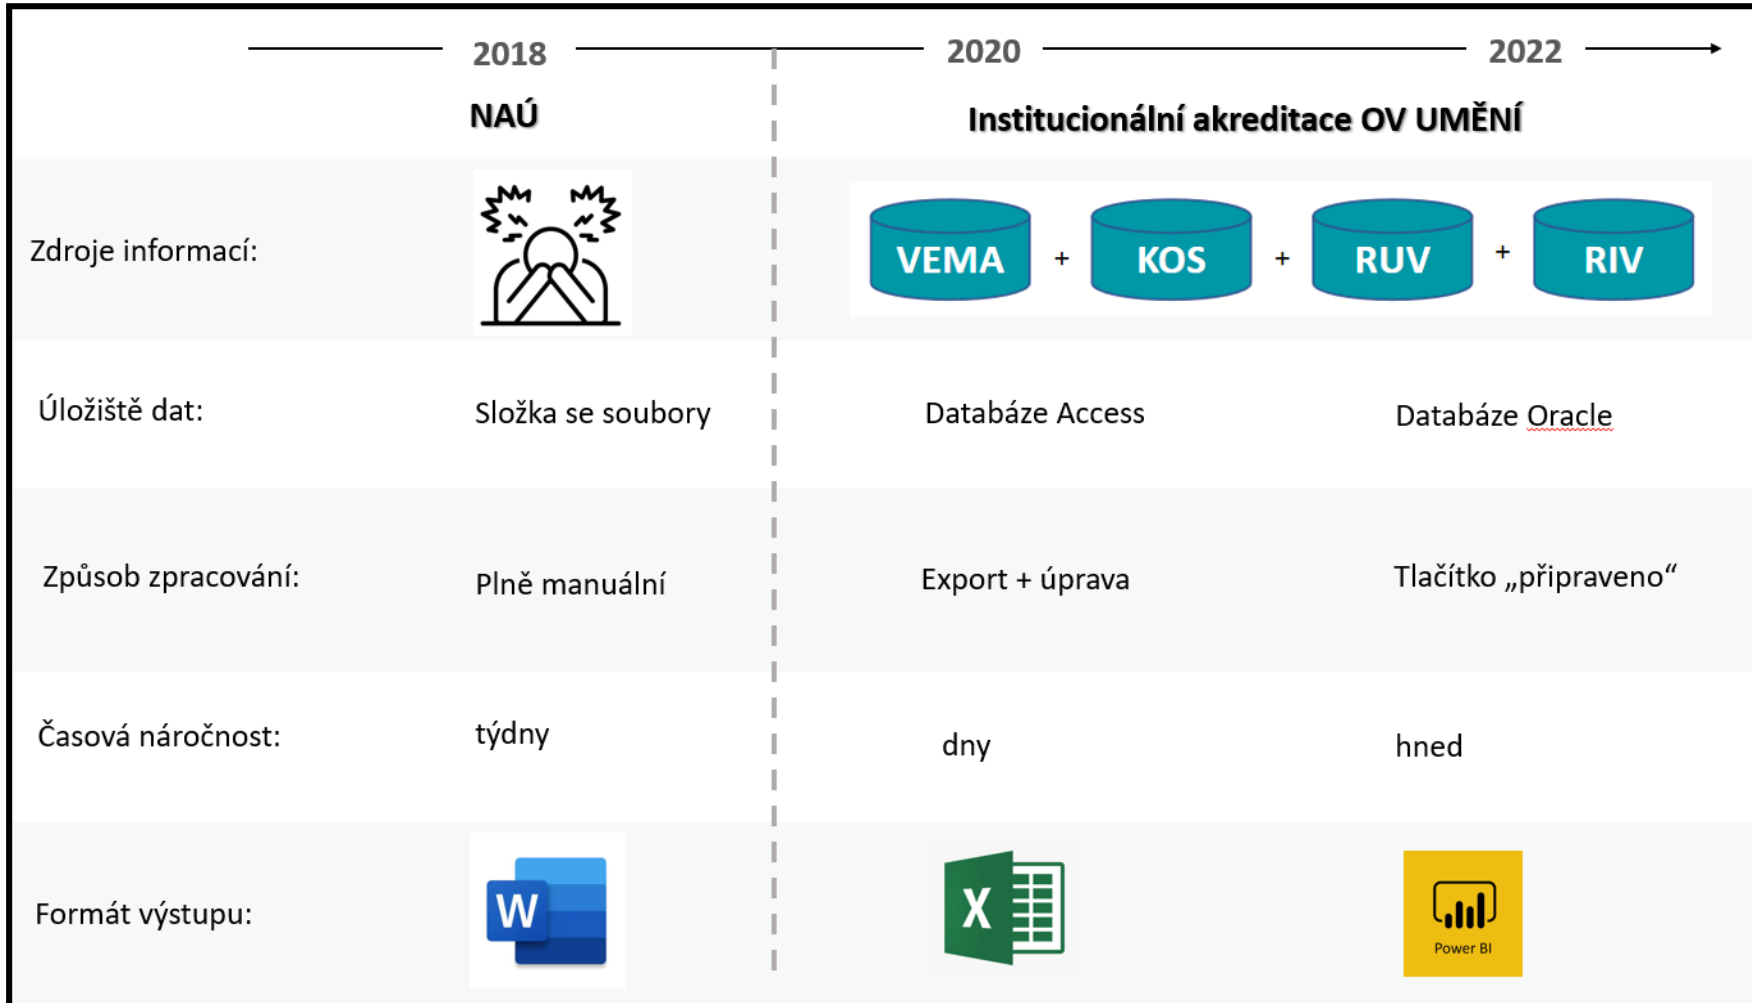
2018 2020 2022

NAÚ

Institucionální akreditace OV UMĚNÍ

Zdroje informací:

VEMA + KOS + RUV + RIV

Úložiště dat: Složka se soubory Databáze Access Databáze Oracle

Způsob zpracování: Plně manuální Export + úprava Tlačítko „připraveno“

Časová náročnost: týdny dny hned

Formát výstupu:

W

X

Power BI